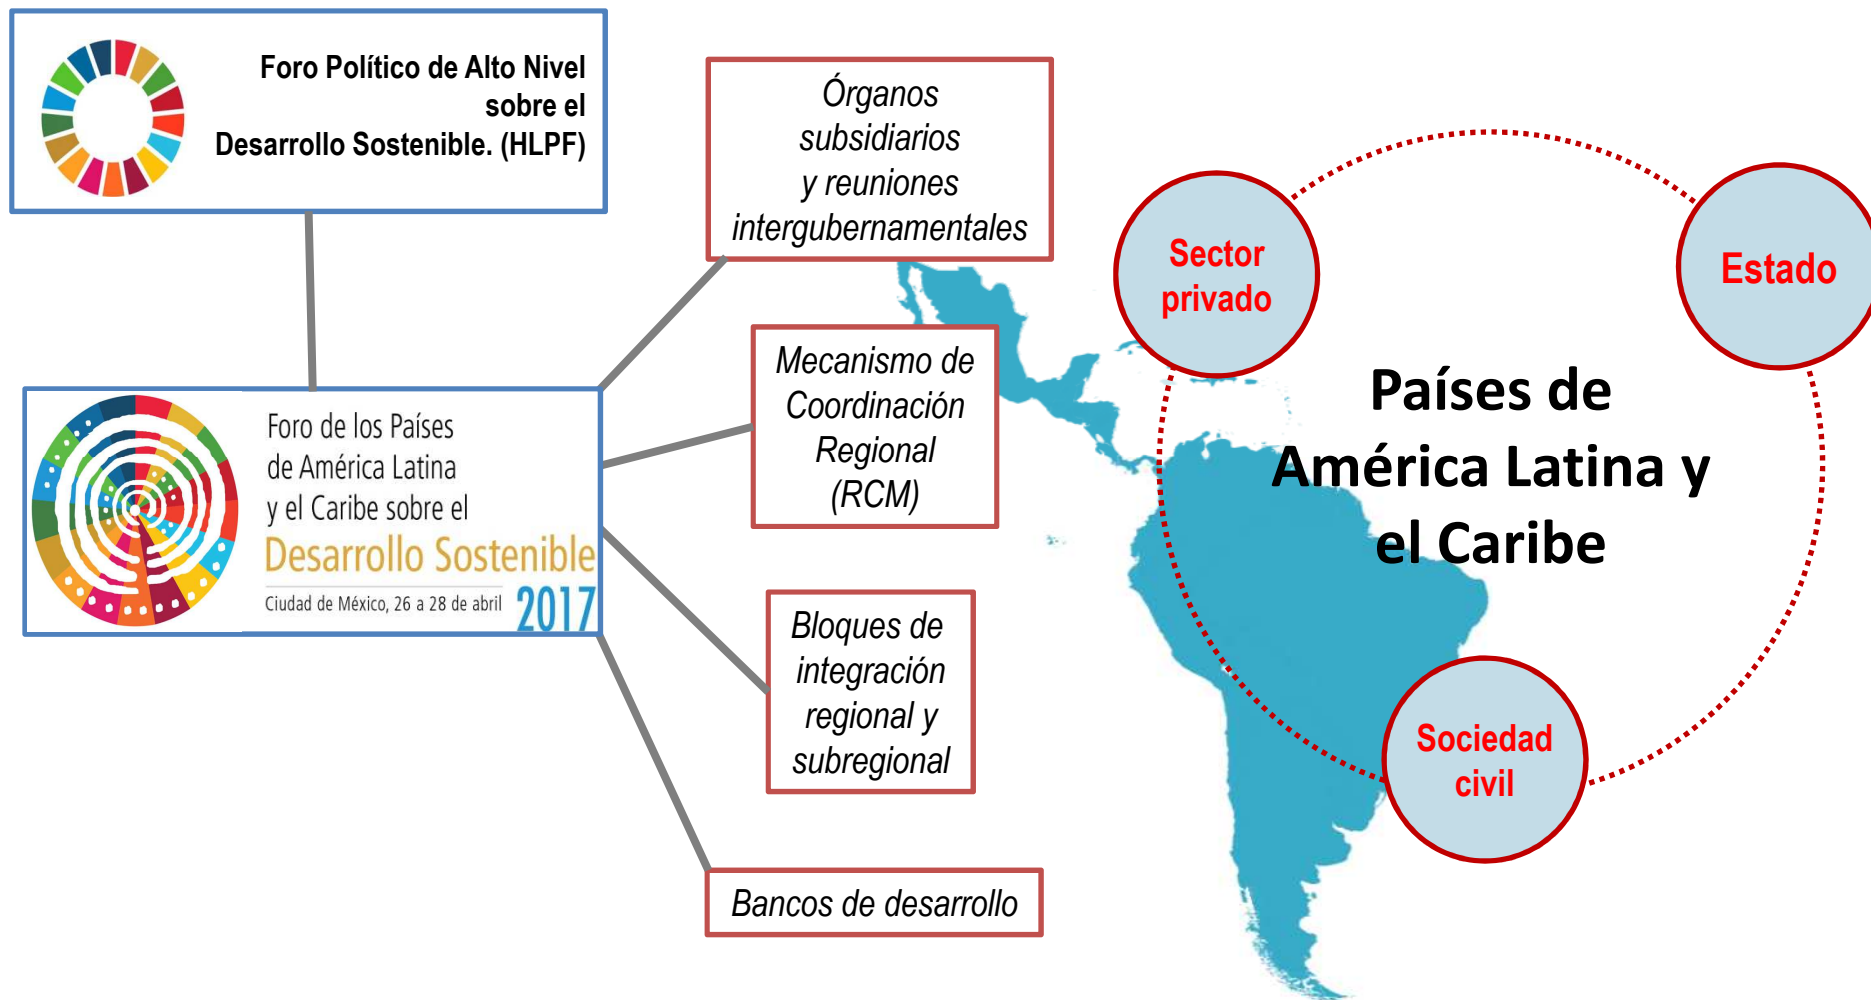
Foro Político de Alto Nivel sobre el Desarrollo Sostenible. (HLPF)

Foro de los Países de América Latina y el Caribe sobre el Desarrollo Sostenible
Ciudad de México, 26 a 28 de abril 2017

Órganos subsidiarios y reuniones intergubernamentales

Mecanismo de Coordinación Regional (RCM)

Bloques de integración regional y subregional

Bancos de desarrollo

Sector privado

Estado

Países de América Latina y el Caribe

Sociedad civil